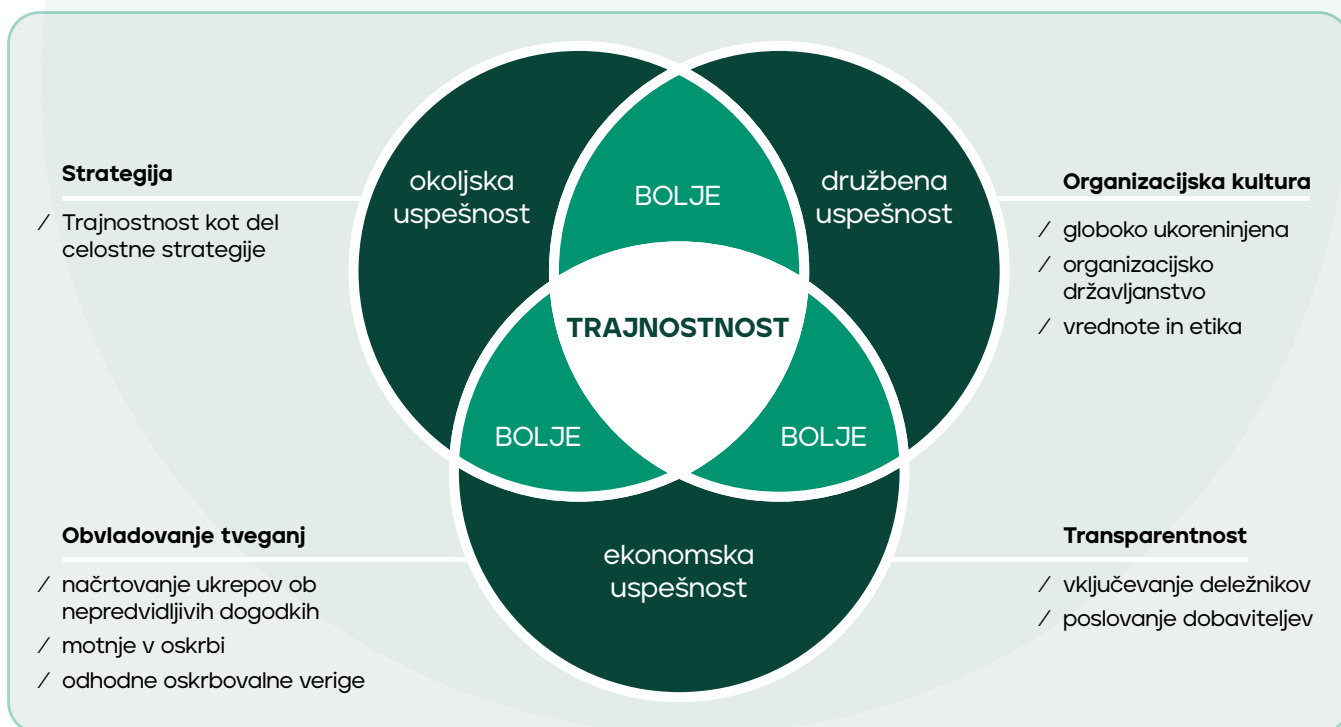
Strategija

/ Trajnostnost kot del celostne strategije

okoljska uspešnost

BOLJE

družbena uspešnost

Organizacijska kultura

/ globoko ukoreninjena

/ organizacijsko državljanstvo

/ vrednote in etika

TRAJNOSTNOST

BOLJE

BOLJE

Obvladovanje tveganj

/ načrtovanje ukrepov ob nepredvidljivih dogodkih

/ motnje v oskrbi

/ odhodne oskrbovalne verige

ekonomska uspešnost

Transparentnost

/ vključevanje deležnikov

/ poslovanje dobaviteljev